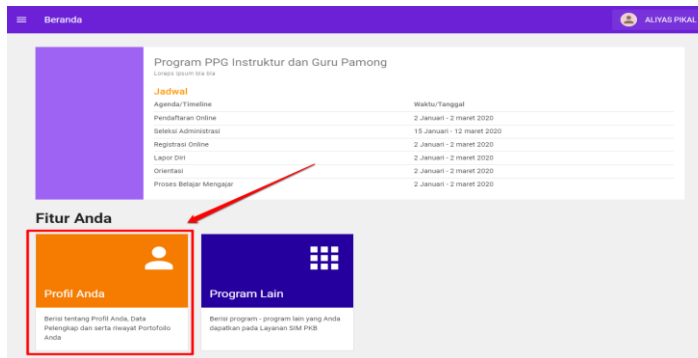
Beranda

ALIYAS PIKAL

Program PPG Instruktur dan Guru Pamong

Lorepa ipsum tla lra

Jadwal

| Agenda/Timeline | Waktu/Tanggal |
|---|---|
| Pendaftaran Online | 2 Januari - 2 maret 2020 |
| Seleksi Administrasi | 15 Januari - 12 maret 2020 |
| Registrasi Online | 2 Januari - 2 maret 2020 |
| Lapor Diri | 2 Januari - 2 maret 2020 |
| Orientasi | 2 Januari - 2 maret 2020 |
| Proses Belajar Mengajar | 2 Januari - 2 maret 2020 |

Fitur Anda

Profil Anda

Berisi tentang Profil Anda, Data Pelengkap dan serta riwayat Portofolio Anda

Program Lain

Berisi program - program lain yang Anda dapatkan pada Layanan SIM PKB